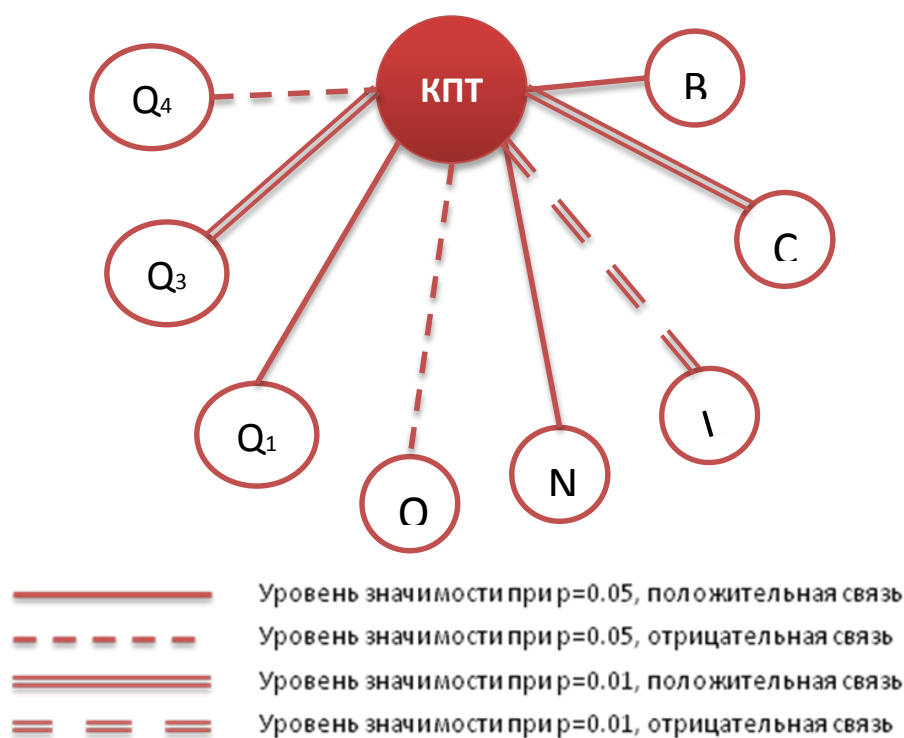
КПТ

Q4

B

Q3

C

Q1

O

N

L

Уровень значимости при р=0.05, положительная связь
Уровень значимости при р=0.05, отрицательная связь
Уровень значимости при р=0.01, положительная связь
Уровень значимости при р=0.01, отрицательная связь